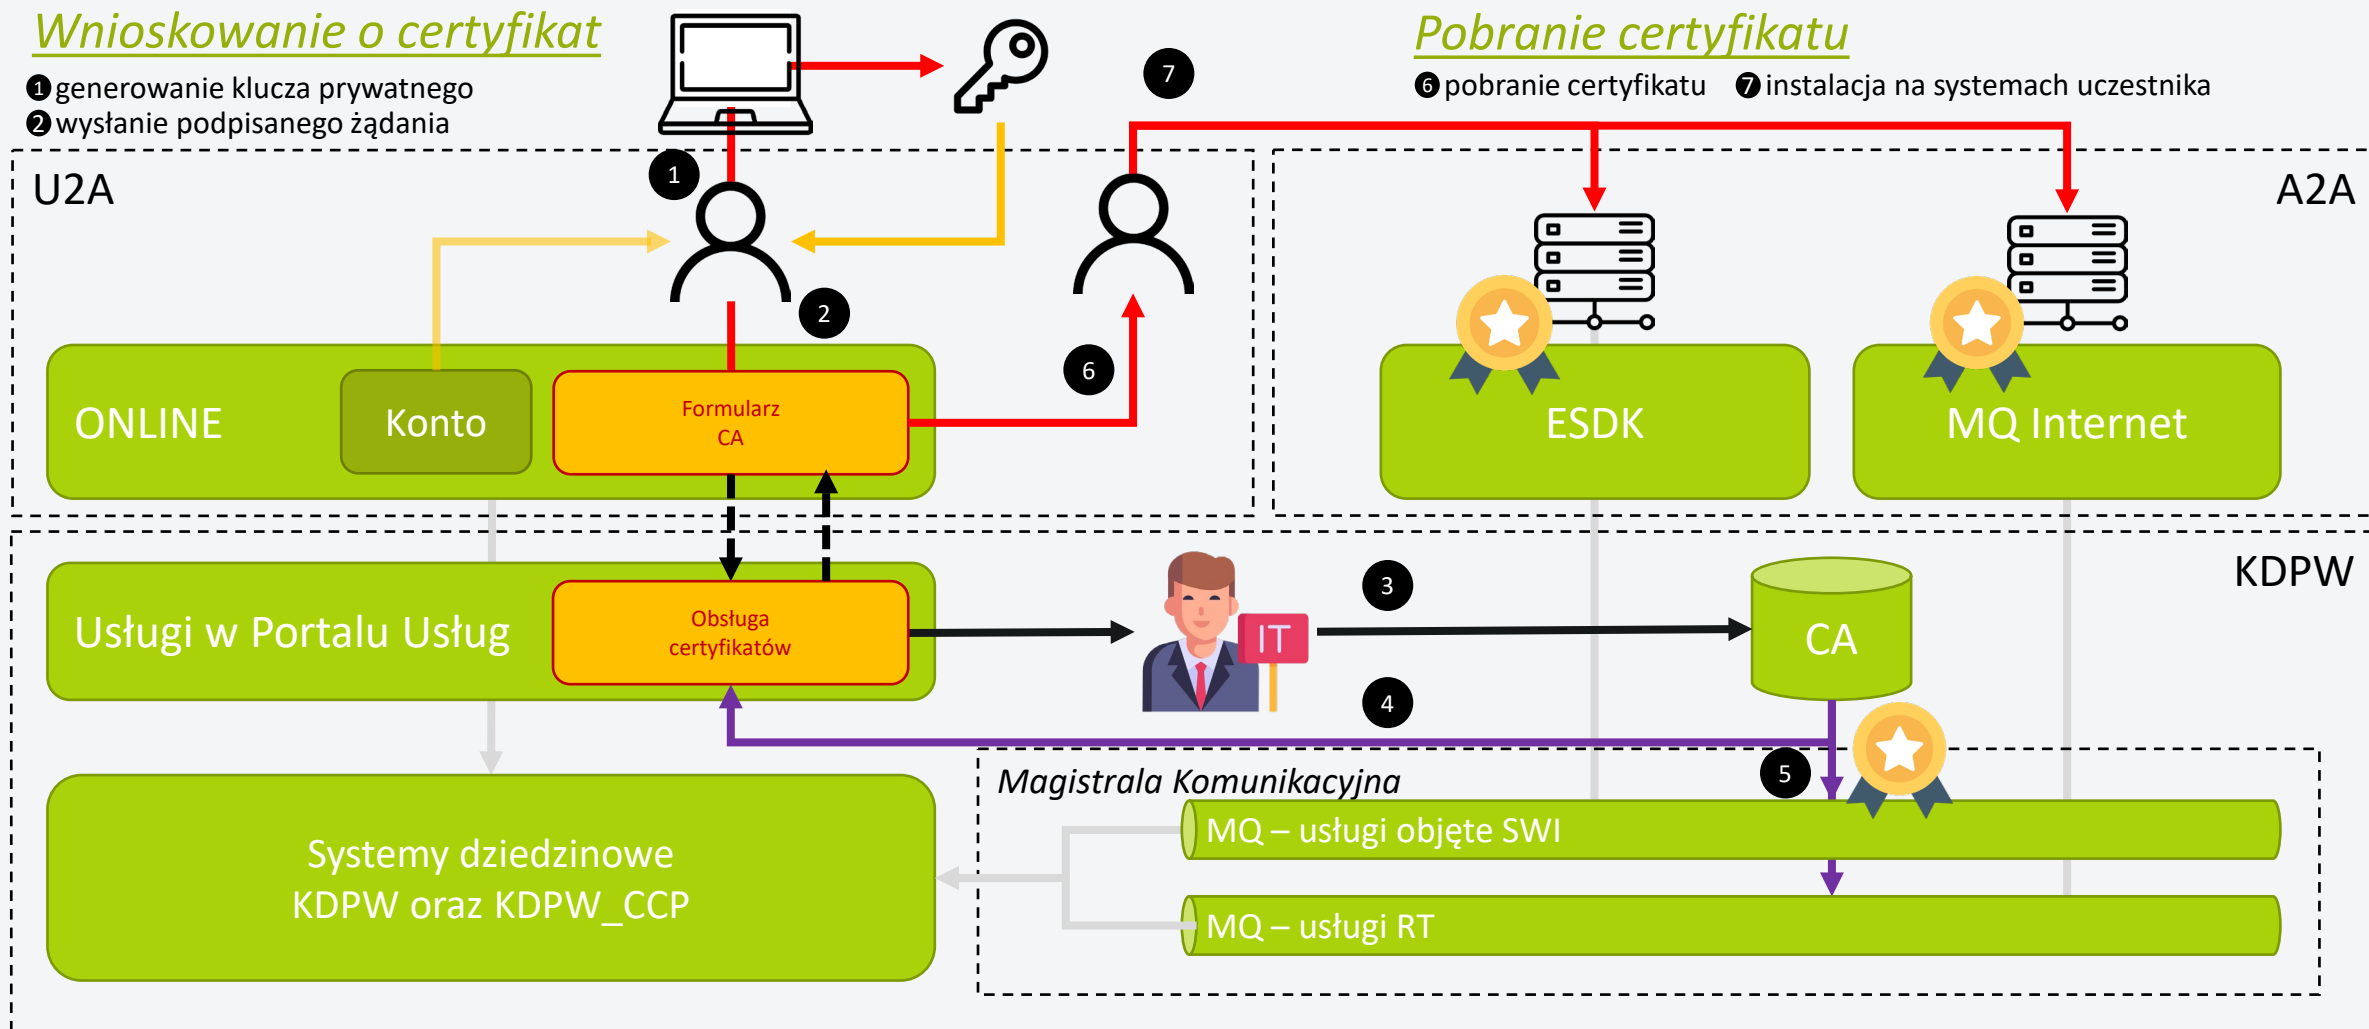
Wnioskowanie o certyfikat

1 generowanie klucza prywatnego
2 wysłanie podpisanego żądania

Pobranie certyfikatu

6 pobranie certyfikatu 7 instalacja na systemach uczestnika

7

U2A

1

A2A

2

ONLINE

Konto

Formularz CA

6

ESDK

MQ Internet

KDPW

3

Usługi w Portalu Usług

Obsługa certyfikatów

IT

CA

4

5

Magistrala Komunikacyjna

MQ – usługi objęte SWI

Systemy dziedzinowe KDPW oraz KDPW_CCP

MQ – usługi RT